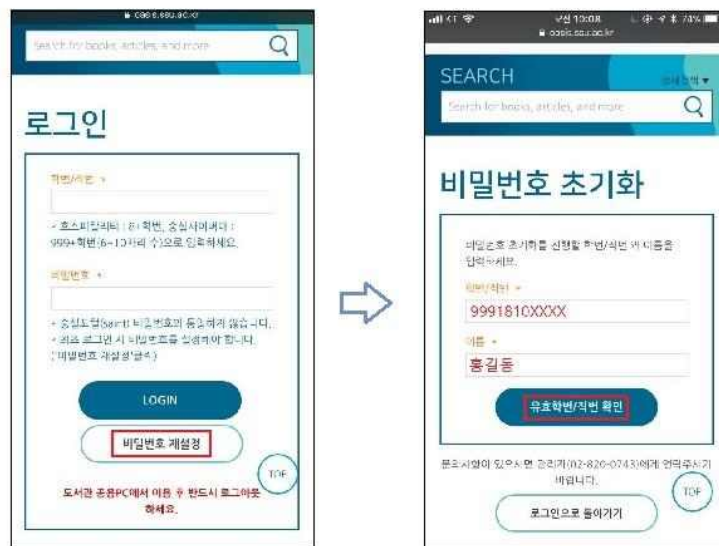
oasis.ssu.ac.kr

Search for books, articles, and more

로그인

학번/사번 *

- 호스피탈리티 : 8+학번, 숭실사이버대 : 999+학번(6~10자리 수)으로 입력하세요.

비밀번호 *

- 숭실포털(Saint) 비밀번호와 동일하지 않습니다.
- 최초 로그인 시 비밀번호를 설정해야 합니다. (비밀번호 재설정 클릭)

LOGIN

비밀번호 재설정

TOP

도서관 공용PC에서 이용 후 반드시 로그아웃 하세요.

오전 10:08

oasis.ssu.ac.kr

SEARCH

상세검색 ▼

Search for books, articles, and more

비밀번호 초기화

비밀번호 초기화를 신청할 학번/사번 과 이름을 입력하세요.

학번/사번 *

9991810XXXX

이름 *

홍길동

유효학번/사번 확인

문의사항이 있으시면 관리자(02-820-0743)에게 연락주시기 바랍니다.

TOP

로그인으로 돌아가기